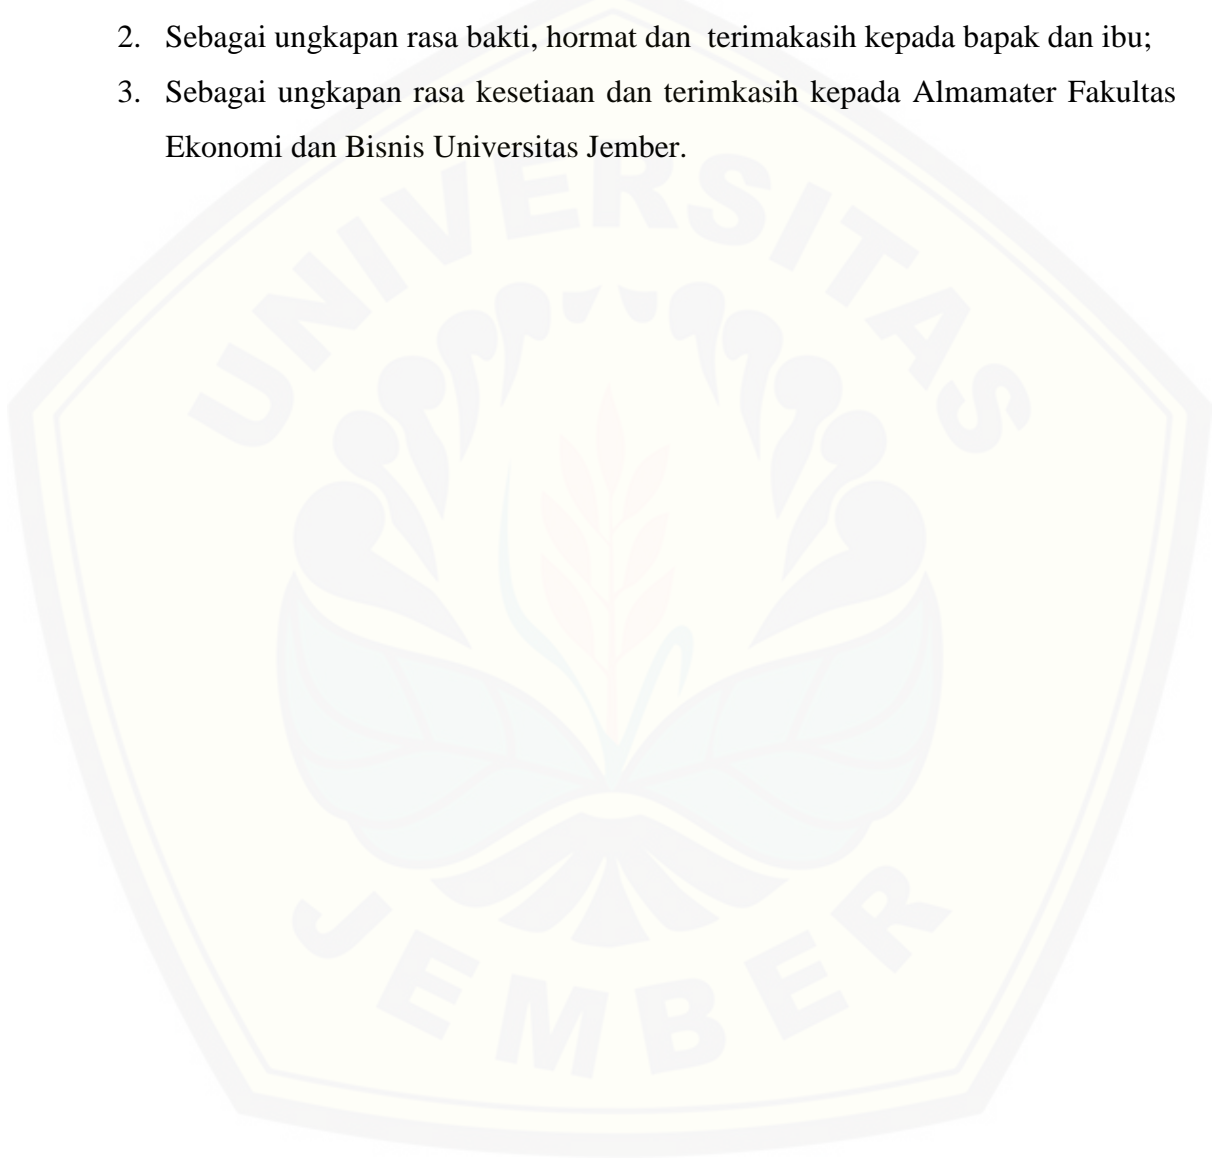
2. Sebagai ungkapan rasa bakti, hormat dan terimakasih kepada bapak dan ibu;

3. Sebagai ungkapan rasa kesetiaan dan terimkasih kepada Almamater Fakultas Ekonomi dan Bisnis Universitas Jember.

UNIVERSITAS

JEMBER